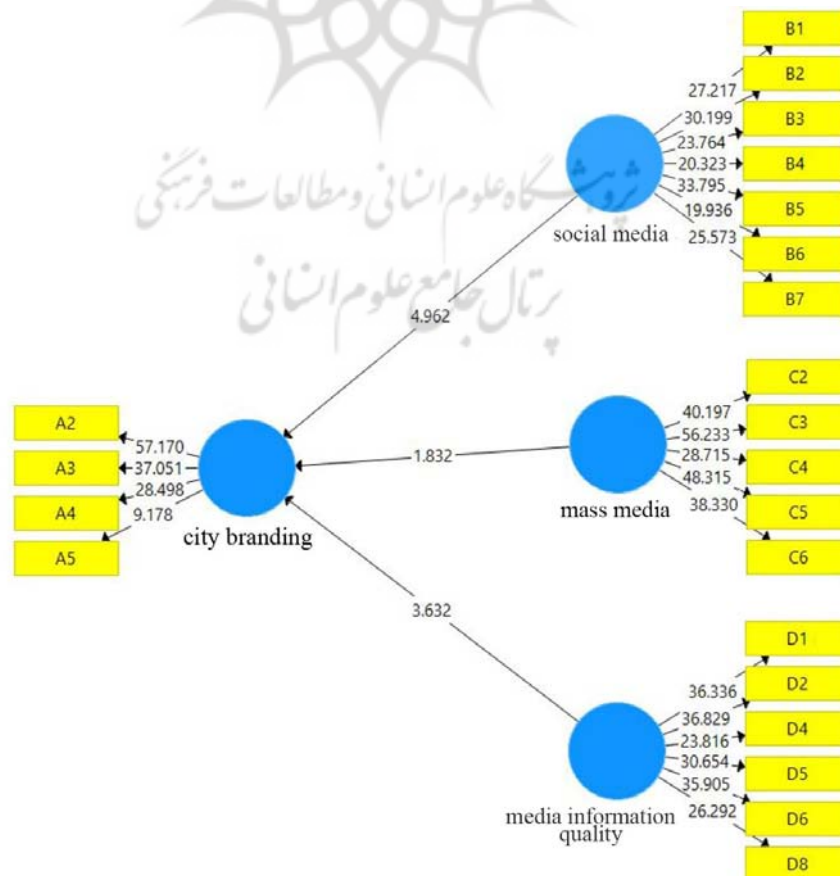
پژوهشگاه علوم انسانی و مطالعات فرهنگی
پرتال جامع علوم انسانی

B1
B2
B3
B4
B5
B6
B7
27.217
30.199
23.764
20.323
33.795
19.936
25.573
social media

4.962

C2
C3
C4
C5
C6
40.197
56.233
28.715
48.315
38.330
mass media

1.832

A2
A3
A4
A5
57.170
37.051
28.498
9.178
city branding

3.632

D1
D2
D4
D5
D6
D8
36.336
36.829
23.816
30.654
35.905
26.292
media information quality